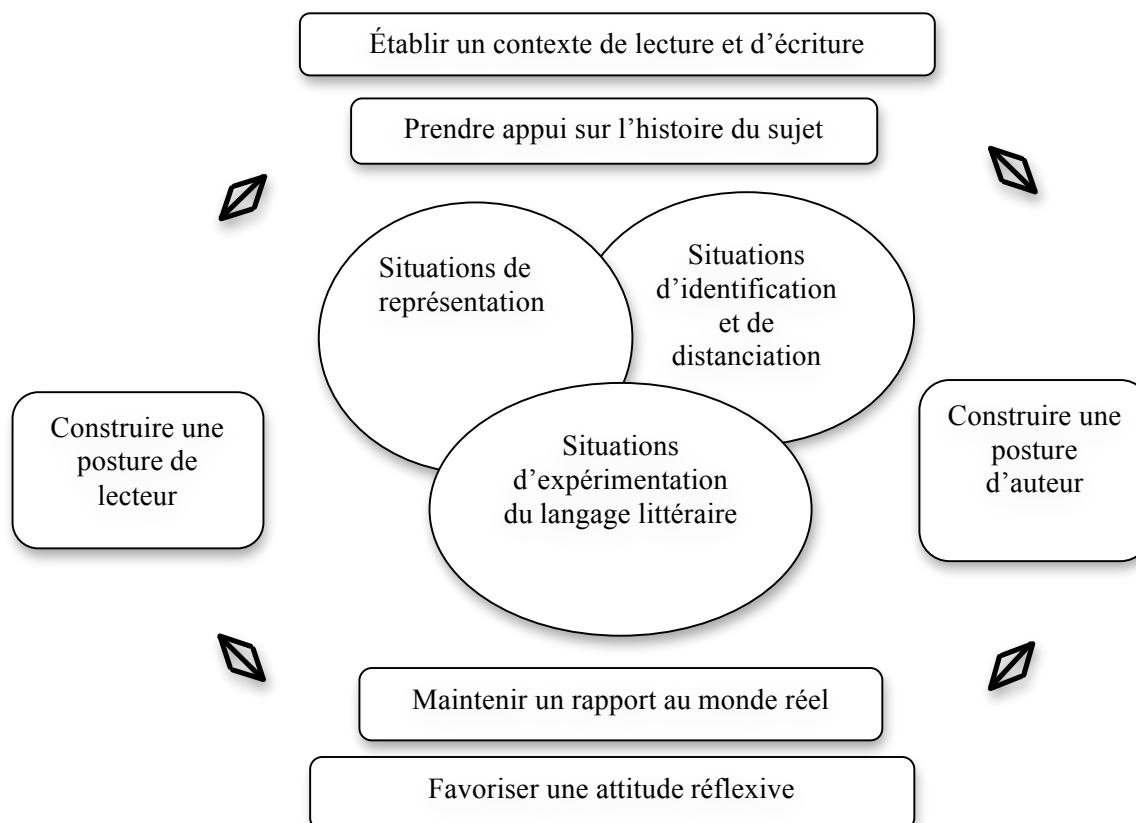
Établir un contexte de lecture et d’écriture

Prendre appui sur l’histoire du sujet

Situations de représentation

Situations d’identification et de distanciation

Construire une posture de lecteur

Situations d’expérimentation du langage littéraire

Construire une posture d’auteur

Maintenir un rapport au monde réel

Favoriser une attitude réflexive